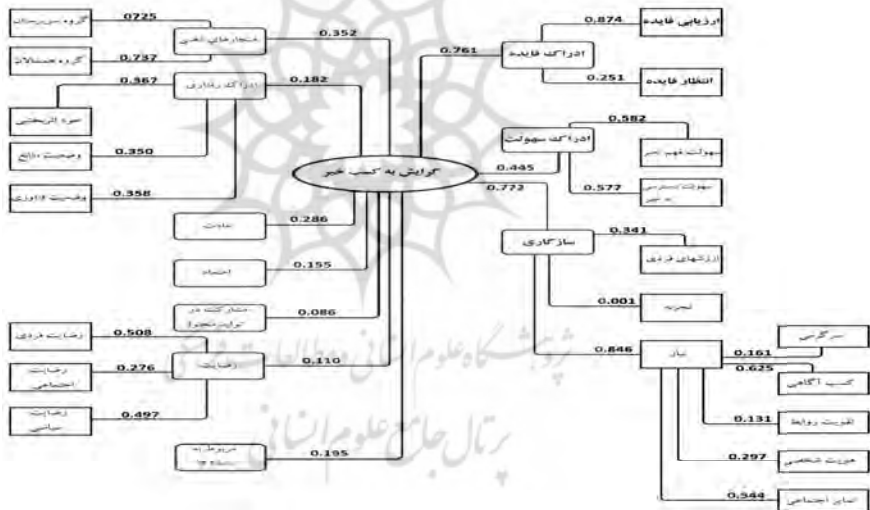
گروه سن‌سالان
0725
هنجارهای ذهنی
0.352
گروه همسالان
0.737
0.367
ادراک رفتاری
0.182
حوزه اثربخشی
وضعیت منابع
0.350
وضعیت فناوری
0.358
عادت
0.286
اعتماد
0.155
مشارکت در تولید محتوا
0.086
رضایت فردی
0.508
رضایت اجتماعی
0.276
رضایت
0.110
رضایت سیاسی
0.497
مربوط به رسانه
0.195
گرایش به کسب خبر
0.761
ادراک فایده
ارزیابی فایده
0.874
انتظار فایده
0.251
ادراک سهولت
0.582
سهولت فهم خبر
0.445
0.577
سهولت دسترسی به خبر
0.772
سازگاری
0.341
ارزشهای فردی
تجربه
0.001
0.846
نیاز
0.161
سرگرمی
0.625
کسب آگاهی
تقویت روابط
0.131
هویت شخصی
0.297
تعامل اجتماعی
0.544
پژوهشگاه علوم انسانی و مطالعات فرهنگی
پرتال جامع علوم انسانی